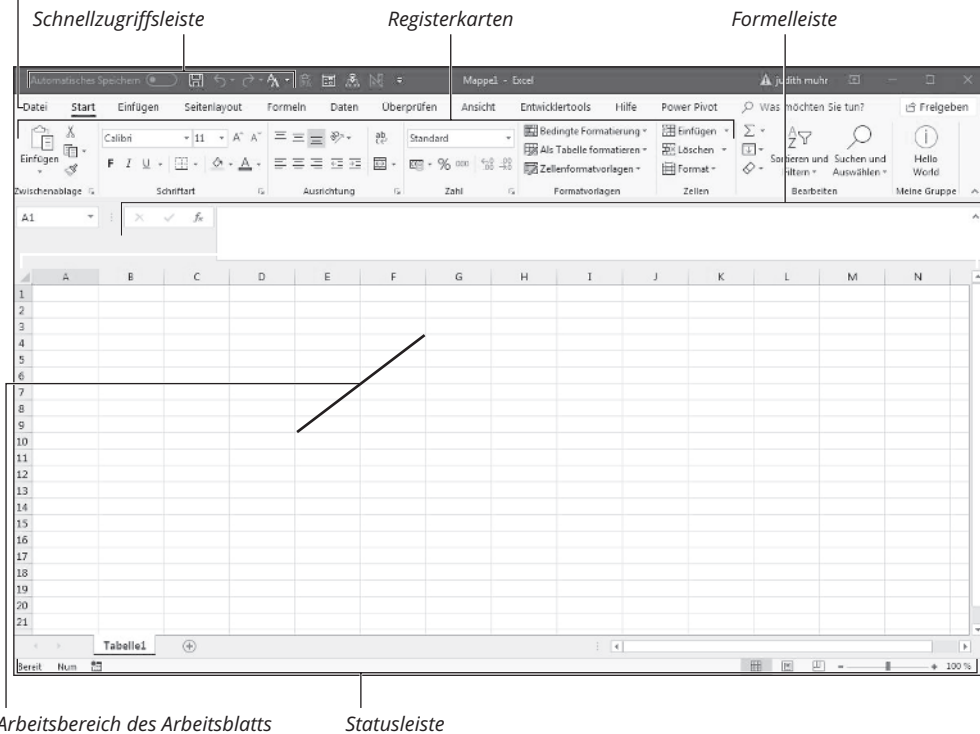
Schnellzugriffsleiste

Registerkarten

Formelleiste

Automatisches Speichern

Mappe1 - Excel

judith muhr

Datei Start Einfügen Seitenlayout Formeln Daten Überprüfen Ansicht Entwicklertools Hilfe Power Pivot

Was möchten Sie tun?

Freigeben

Einfügen

Calibri 11

F K U

Zwischenablage

Schriftart

Ausrichtung

Standard

Zahl

Bedingte Formatierung

Als Tabelle formatieren

Zellenformatvorlagen

Formatvorlagen

Einfügen

Löschen

Format

Zellen

Sortieren und Filtern

Suchen und Auswählen

Bearbeiten

Hello World

Meine Gruppe

A1

$f_x$

| | A | B | C | D | E | F | G | H | I | J | K | L | M | N |
|---|---|---|---|---|---|---|---|---|---|---|---|---|---|---|
| 1 | | | | | | | | | | | | | | |
| 2 | | | | | | | | | | | | | | |
| 3 | | | | | | | | | | | | | | |
| 4 | | | | | | | | | | | | | | |
| 5 | | | | | | | | | | | | | | |
| 6 | | | | | | | | | | | | | | |
| 7 | | | | | | | | | | | | | | |
| 8 | | | | | | | | | | | | | | |
| 9 | | | | | | | | | | | | | | |
| 10 | | | | | | | | | | | | | | |
| 11 | | | | | | | | | | | | | | |
| 12 | | | | | | | | | | | | | | |
| 13 | | | | | | | | | | | | | | |
| 14 | | | | | | | | | | | | | | |
| 15 | | | | | | | | | | | | | | |
| 16 | | | | | | | | | | | | | | |
| 17 | | | | | | | | | | | | | | |
| 18 | | | | | | | | | | | | | | |
| 19 | | | | | | | | | | | | | | |
| 20 | | | | | | | | | | | | | | |
| 21 | | | | | | | | | | | | | | |

Tabelle1

Bereit Num

100 %

Arbeitsbereich des Arbeitsblatts

Statusleiste